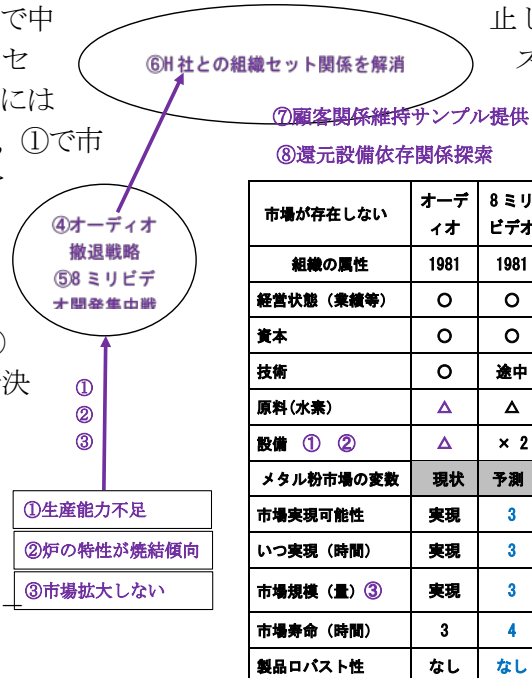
で中
セ
には
、①で市

）
決

止し
ス

⑥H社との組織セット関係を解消

⑦顧客関係維持サンプル提供
⑧還元設備依存関係探索

④オーディオ撤退戦略
⑤8ミリビデオ開発集中戦

①
②
③

①生産能力不足
②炉の特性が焼結傾向
③市場拡大しない

| 市場が存在しない | オーディオ | 8ミリビデオ |
|---|---|---|
| 組織の属性 | 1981 | 1981 |
| 経営状態（業績等） | ○ | ○ |
| 資本 | ○ | ○ |
| 技術 | ○ | 途中 |
| 原料(水素) | △ | △ |
| 設備 ① ② | △ | × 2 |
| メタル粉市場の変数 | 現状 | 予測 |
| 市場実現可能性 | 実現 | 3 |
| いつ実現（時間） | 実現 | 3 |
| 市場規模（量）③ | 実現 | 3 |
| 市場寿命（時間） | 3 | 4 |
| 製品ロバスト性 | なし | なし |